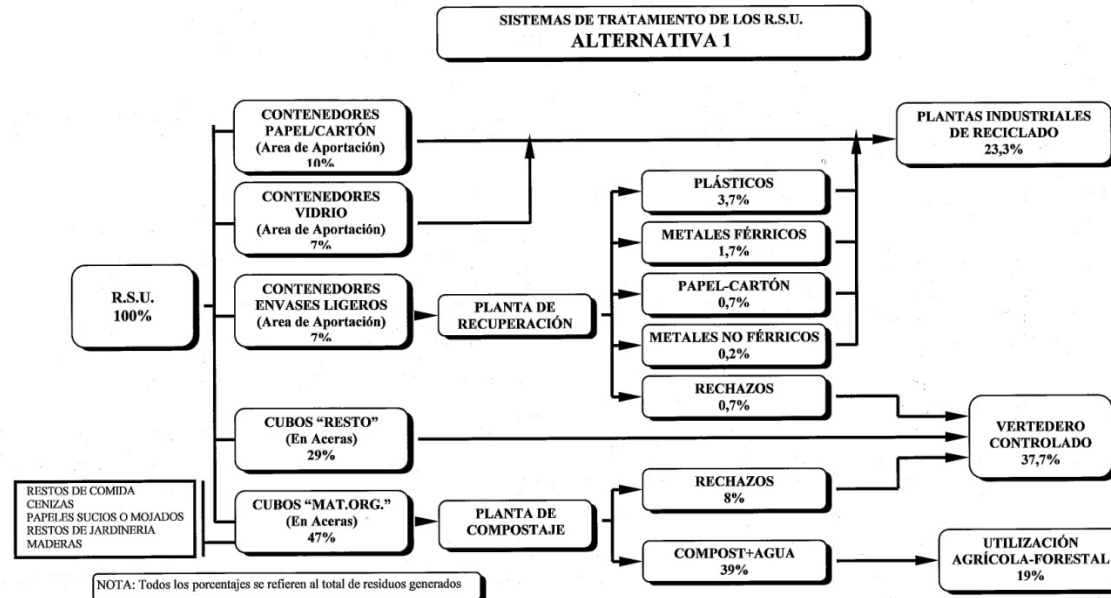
SISTEMAS DE TRATAMIENTO DE LOS R.S.U.
ALTERNATIVA 1

CONTENEDORES PAPEL/CARTÓN (Area de Aportación) 10%

CONTENEDORES VIDRIO (Area de Aportación) 7%

PLANTAS INDUSTRIALES DE RECICLADO 23,3%

PLÁSTICOS 3,7%

METALES FÉRRICOS 1,7%

R.S.U. 100%

CONTENEDORES ENVASES LIGEROS (Area de Aportación) 7%

PLANTA DE RECUPERACIÓN

PAPEL-CARTÓN 0,7%

METALES NO FÉRRICOS 0,2%

RECHAZOS 0,7%

CUBOS "RESTO" (En Aceras) 29%

VERTEDERO CONTROLADO 37,7%

RESTOS DE COMIDA
CENIZAS
PAPELES SUCIOS O MOJADOS
RESTOS DE JARDINERIA
MADERAS

CUBOS "MAT.ORG." (En Aceras) 47%

PLANTA DE COMPOSTAJE

RECHAZOS 8%

COMPOST+AGUA 39%

UTILIZACIÓN AGRÍCOLA-FORESTAL 19%

NOTA: Todos los porcentajes se refieren al total de residuos generados